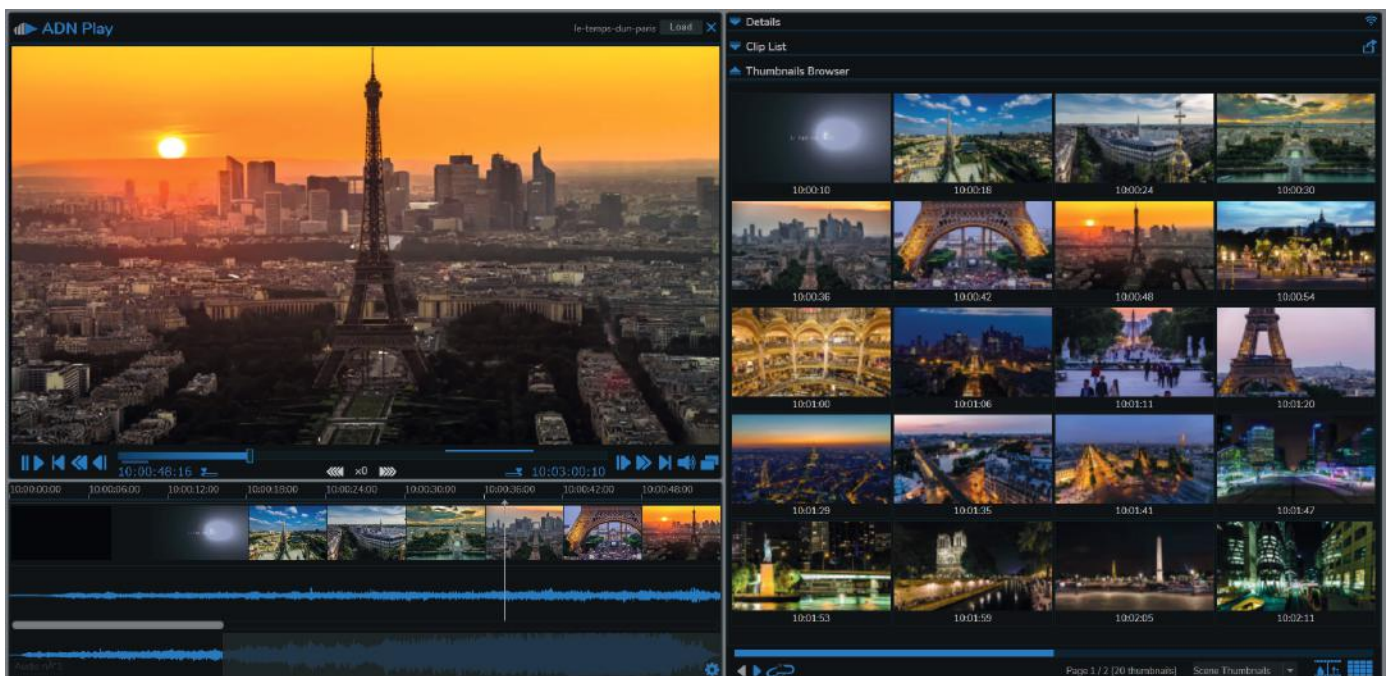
ADN Play

le-temps-dun-paris Load

10:00:48:16

x0

10:03:00:10

10:00:00:00 10:00:06:00 10:00:12:00 10:00:18:00 10:00:24:00 10:00:30:00 10:00:36:00 10:00:42:00 10:00:48:00

Audio n°3

Details

Clip List

Thumbnails Browser

10:00:10
10:00:18
10:00:24
10:00:30
10:00:36
10:00:42
10:00:48
10:00:54
10:01:00
10:01:06
10:01:11
10:01:20
10:01:29
10:01:35
10:01:41
10:01:47
10:01:53
10:01:59
10:02:05
10:02:11

Page 1 / 2 (20 thumbnails) Scene Thumbnails